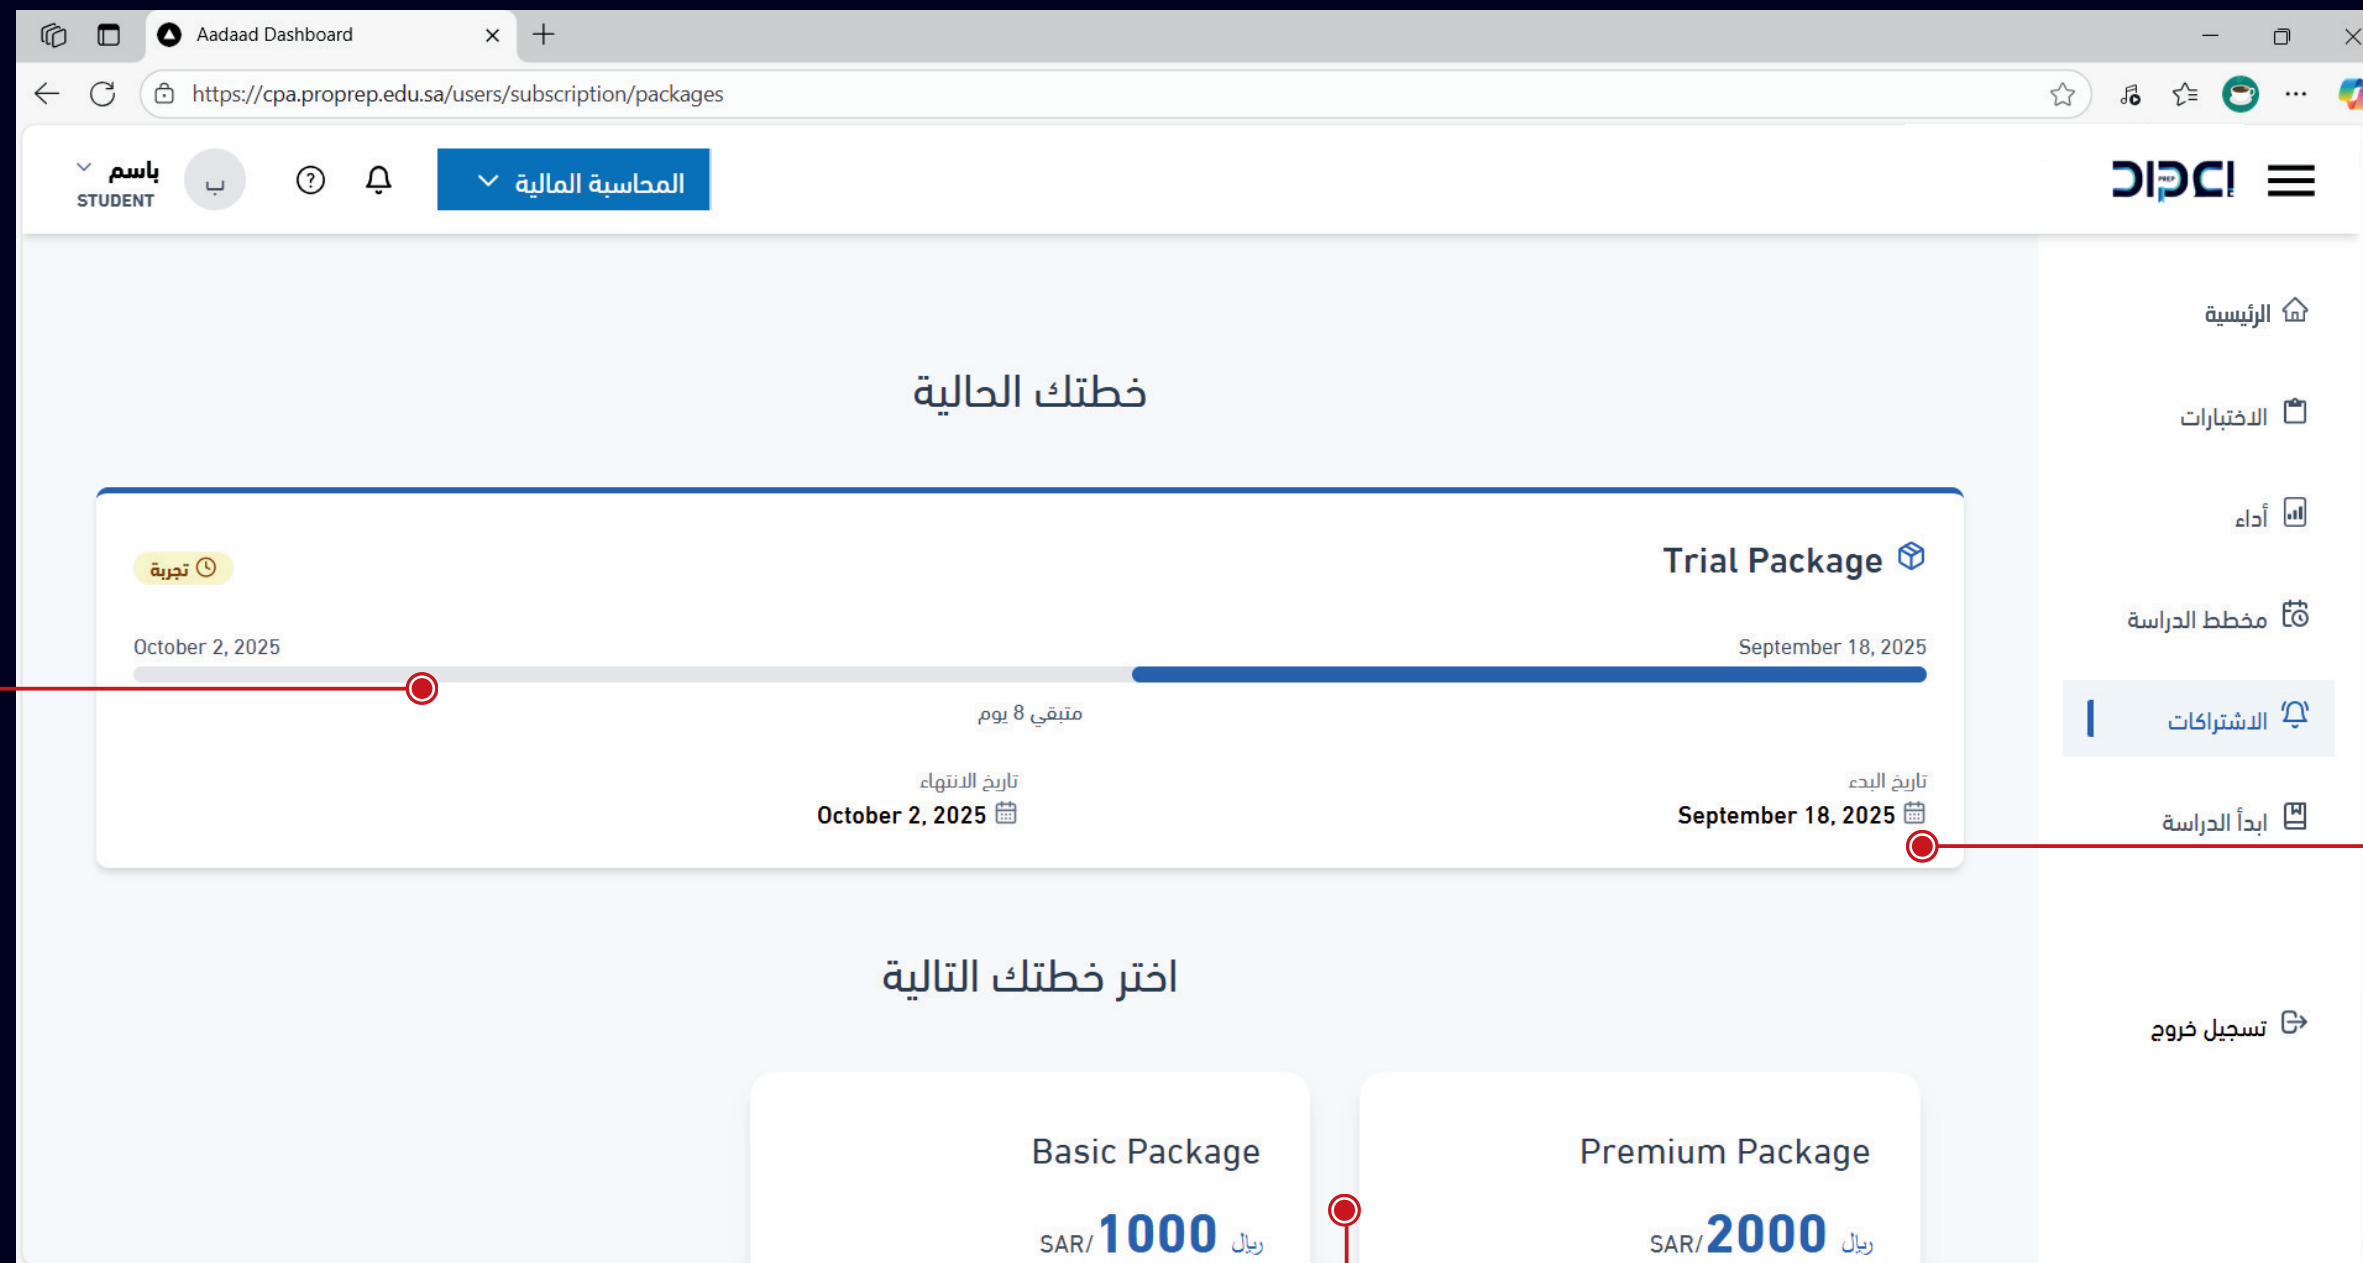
Aadaad Dashboard

https://cpa.proprep.edu.sa/users/subscription/packages

إعداد

المحاسبة المالية

ب

باسم
STUDENT

الرئيسية

الاختبارات

أداء

مخطط الدراسة

الاشتراكات

ابدأ الدراسة

تسجيل خروج

خطتك الحالية

Trial Package

تجربة

September 18, 2025

October 2, 2025

متبقي 8 يوم

تاريخ البدء
September 18, 2025

تاريخ الانتهاء
October 2, 2025

اختر خطتك التالية

Premium Package
ريال 2000 SAR/

Basic Package
ريال 1000 SAR/